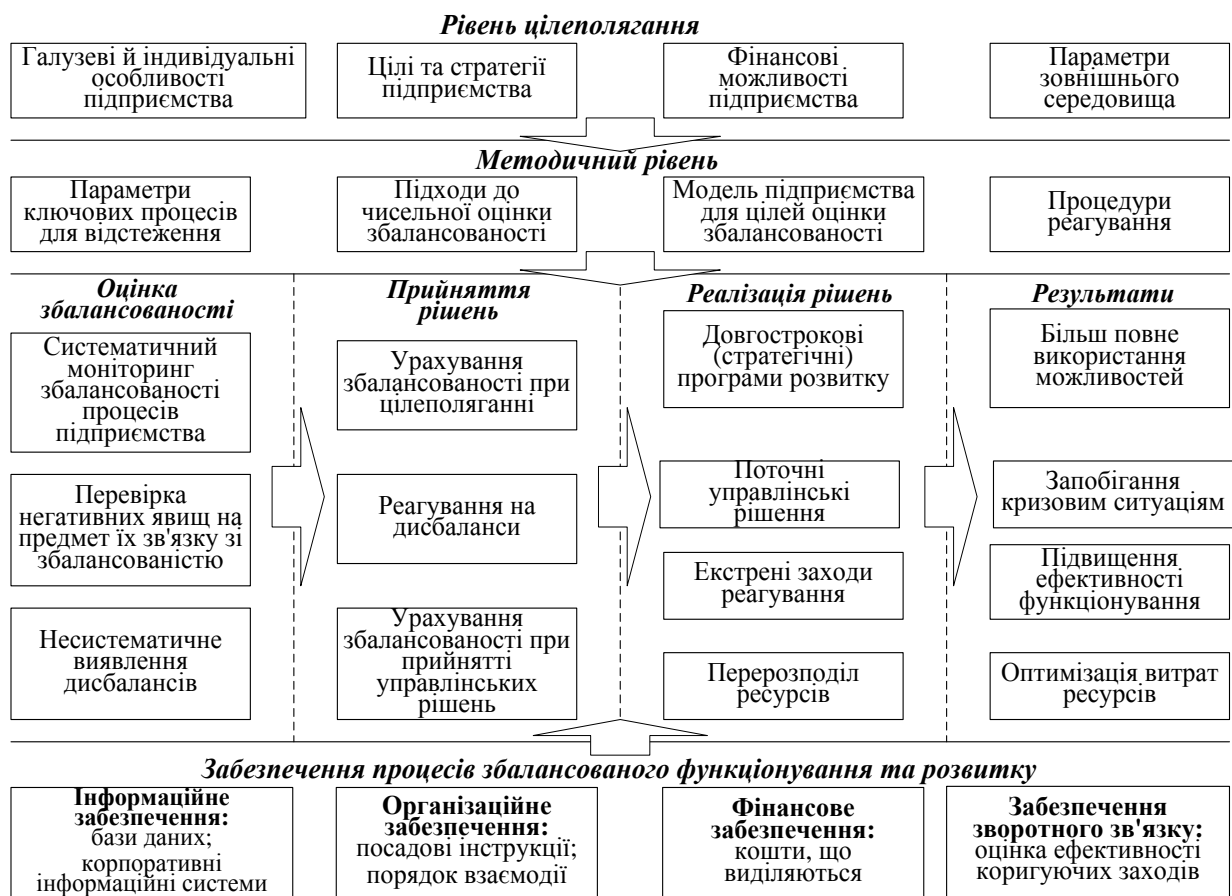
Рівень цілеполягання

Галузеві й індивідуальні особливості підприємства

Цілі та стратегії підприємства

Фінансові можливості підприємства

Параметри зовнішнього середовища

Методичний рівень

Параметри ключових процесів для відстеження

Підходи до чисельної оцінки збалансованості

Модель підприємства для цілей оцінки збалансованості

Процедури реагування

Оцінка збалансованості

Систематичний моніторинг збалансованості процесів підприємства

Перевірка негативних явищ на предмет їх зв'язку зі збалансованістю

Несистематичне виявлення дисбалансів

Прийняття рішень

Урахування збалансованості при цілеполяганні

Реагування на дисбаланси

Урахування збалансованості при прийнятті управлінських рішень

Реалізація рішень

Довгострокові (стратегічні) програми розвитку

Поточні управлінські рішення

Екстрені заходи реагування

Перерозподіл ресурсів

Результати

Більш повне використання можливостей

Запобігання кризовим ситуаціям

Підвищення ефективності функціонування

Оптимізація витрат ресурсів

Забезпечення процесів збалансованого функціонування та розвитку

Інформаційне забезпечення: бази даних; корпоративні інформаційні системи

Організаційне забезпечення: посадові інструкції; порядок взаємодії

Фінансове забезпечення: кошти, що виділяються

Забезпечення зворотного зв'язку: оцінка ефективності коригуючих заходів